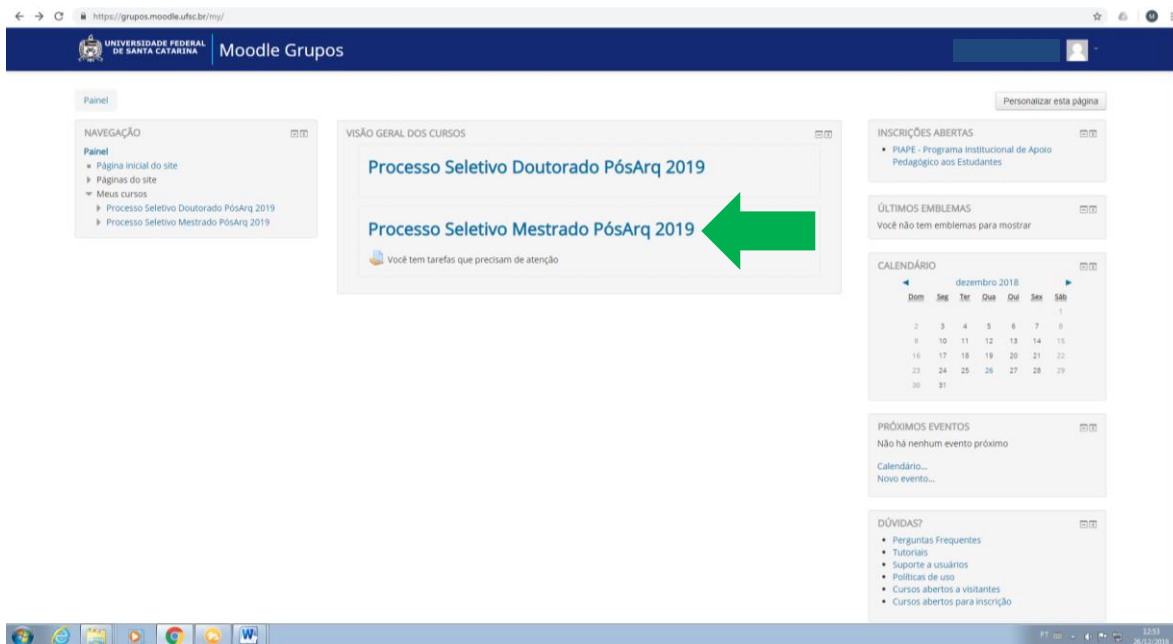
https://grupos.moodle.ufsc.br/my/

UNIVERSIDADE FEDERAL DE SANTA CATARINA
Moodle Grupos

Painel

Personalizar esta página

NAVEGAÇÃO
Painel
Página inicial do site
Páginas do site
Meus cursos
Processo Seletivo Doutorado PósArq 2019
Processo Seletivo Mestrado PósArq 2019

VISÃO GERAL DOS CURSOS

Processo Seletivo Doutorado PósArq 2019

Processo Seletivo Mestrado PósArq 2019

Você tem tarefas que precisam de atenção

INSCRIÇÕES ABERTAS
PIAPE - Programa Institucional de Apoio Pedagógico aos Estudantes

ÚLTIMOS EMBLEMAS
Você não tem emblemas para mostrar

CALENDÁRIO
dezembro 2018

| Dom | Seg | Ter | Qua | Qui | Sex | Sáb |
|---|---|---|---|---|---|---|
| | | | | | | 1 |
| 2 | 3 | 4 | 5 | 6 | 7 | 8 |
| 9 | 10 | 11 | 12 | 13 | 14 | 15 |
| 16 | 17 | 18 | 19 | 20 | 21 | 22 |
| 23 | 24 | 25 | 26 | 27 | 28 | 29 |
| 30 | 31 | | | | | |

PRÓXIMOS EVENTOS
Não há nenhum evento próximo
Calendário...
Novo evento...

DÚVIDAS?
Perguntas Frequentes
Tutoriais
Suporte a usuários
Políticas de uso
Cursos abertos a visitantes
Cursos abertos para inscrição

PT
12:53
26/12/2018